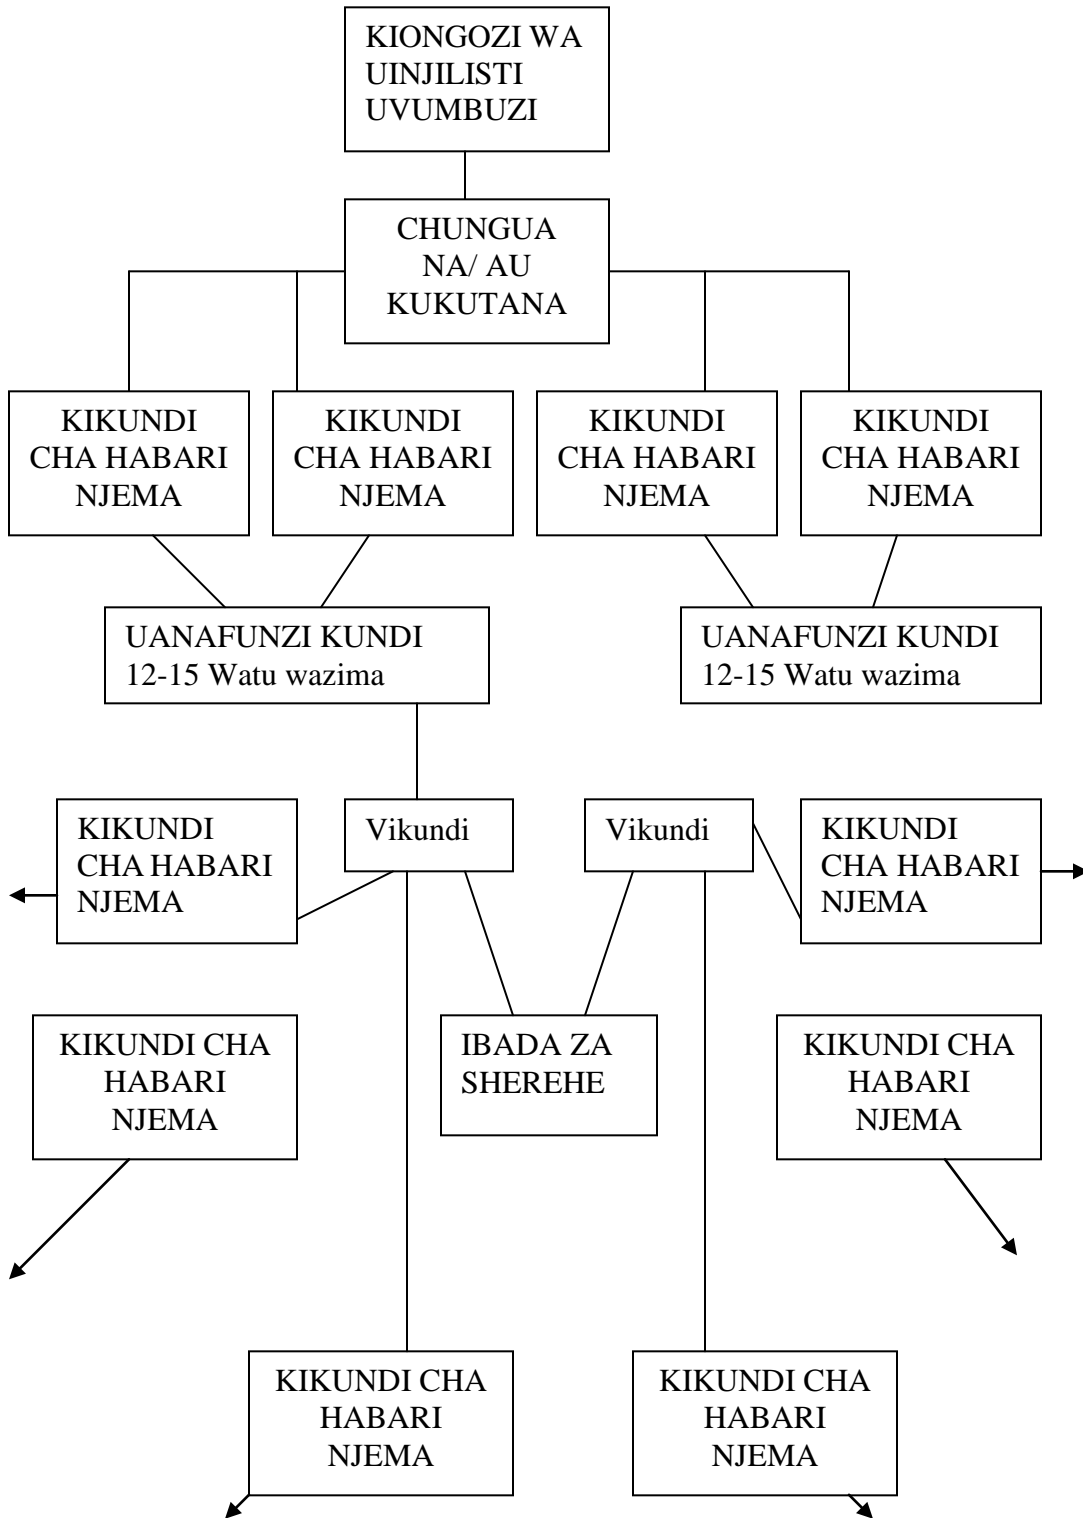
KIONGOZI WA UINJILISTI UVUMBUZI

CHUNGUA NA/ AU KUKUTANA

KIKUNDI CHA HABARI NJEMA

KIKUNDI CHA HABARI NJEMA

KIKUNDI CHA HABARI NJEMA

KIKUNDI CHA HABARI NJEMA

UANAFUNZI KUNDI 12-15 Watu wazima

UANAFUNZI KUNDI 12-15 Watu wazima

KIKUNDI CHA HABARI NJEMA

Vikundi

Vikundi

KIKUNDI CHA HABARI NJEMA

KIKUNDI CHA HABARI NJEMA

IBADA ZA SHEREHE

KIKUNDI CHA HABARI NJEMA

KIKUNDI CHA HABARI NJEMA

KIKUNDI CHA HABARI NJEMA